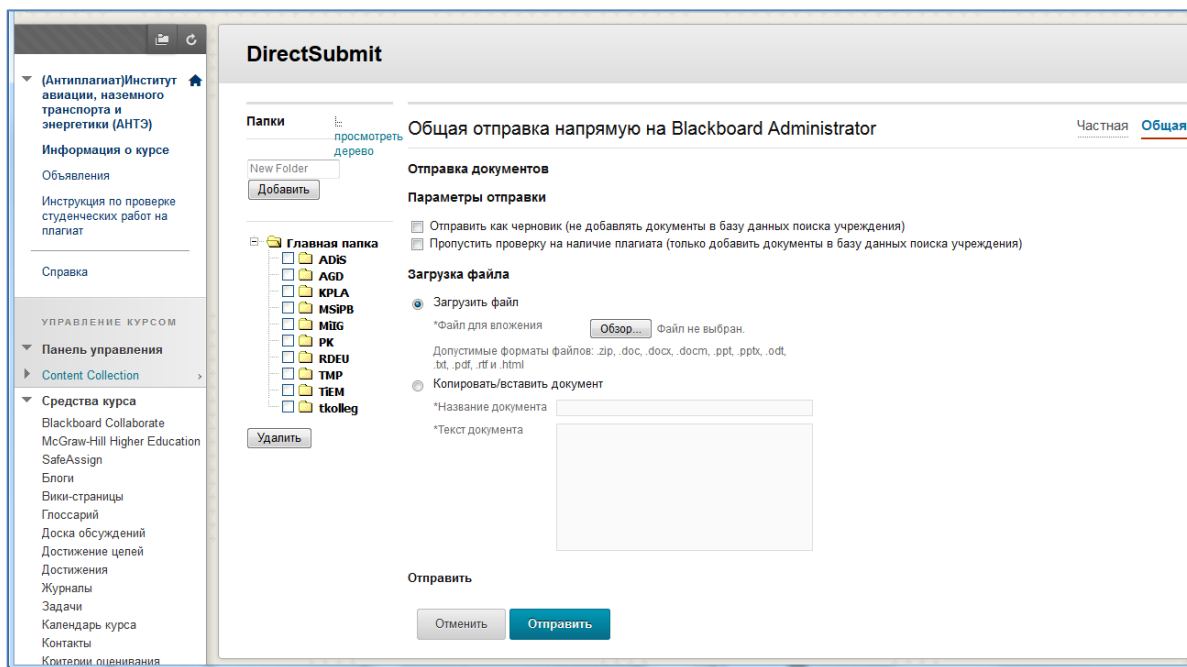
(Антиплагиат)Институт авиации, наземного транспорта и энергетики (АНТЭ)

Информация о курсе

Объявления

Инструкция по проверке студенческих работ на плагиат

Справка

УПРАВЛЕНИЕ КУРСОМ

Панель управления

Content Collection

Средства курса

Blackboard Collaborate
McGraw-Hill Higher Education
SafeAssign
Блоги
Вики-страницы
Глоссарий
Доска обсуждений
Достижение целей
Достижения
Журналы
Задачи
Календарь курса
Контакты
Критерии оценивания

DirectSubmit

Папки

просмотреть дерево

New Folder

Добавить

Главная папка
ADiS
AGD
KPLA
MSiPB
MiIG
PK
RDEU
TMP
TiEM
tkolleg

Удалить

Общая отправка напрямую на Blackboard Administrator

Частная Общая

Отправка документов

Параметры отправки

Отправить как черновик (не добавлять документы в базу данных поиска учреждения)

Пропустить проверку на наличие плагиата (только добавить документы в базу данных поиска учреждения)

Загрузка файла

Загрузить файл

*Файл для вложения Обзор... Файл не выбран.

Допустимые форматы файлов: .zip, .doc, .docx, .docm, .ppt, .pptx, .odt, .txt, .pdf, .rtf и .html

Копировать/вставить документ

*Название документа

*Текст документа

Отправить

Отменить Отправить